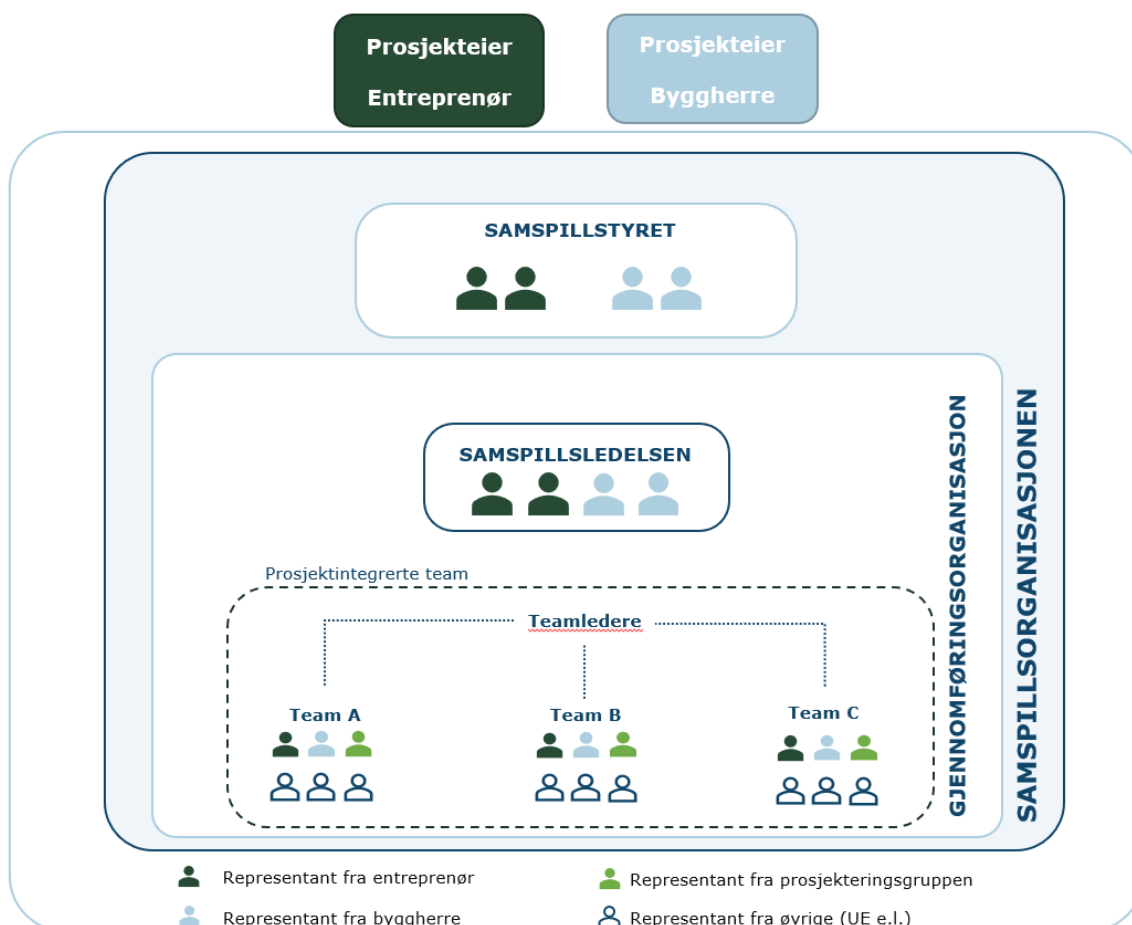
Prosjekteier Entreprenør

Prosjekteier Byggherre

SAMSPILLSTYRET

SAMSPILLSLEDELSEN

Prosjektintegrerte team

Teamledere

Team A

Team B

Team C

GJENNOMFØRINGSORGANISASJON

SAMSPILLSORGANISASJONEN

Representant fra entreprenør

Representant fra prosjekteringsgruppen

Representant fra byggherre

Representant fra øvrige (UE e.l.)